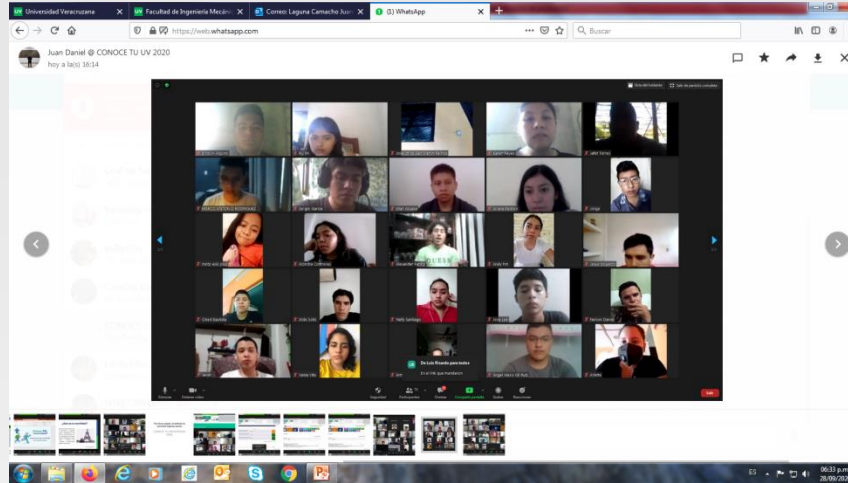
Universidad Veracruzana
Facultad de Ingeniería Mecánic
Correo: Laguna Camacho Juan
(1) WhatsApp
https://web.whatsapp.com
Buscar
Juan Daniel @ CONOCE TU UV 2020
hoy a la(s) 16:14
De Luis Ricardo para todos
En el link que mandaron
Salir
ES
06:33 p.m.
28/09/2020